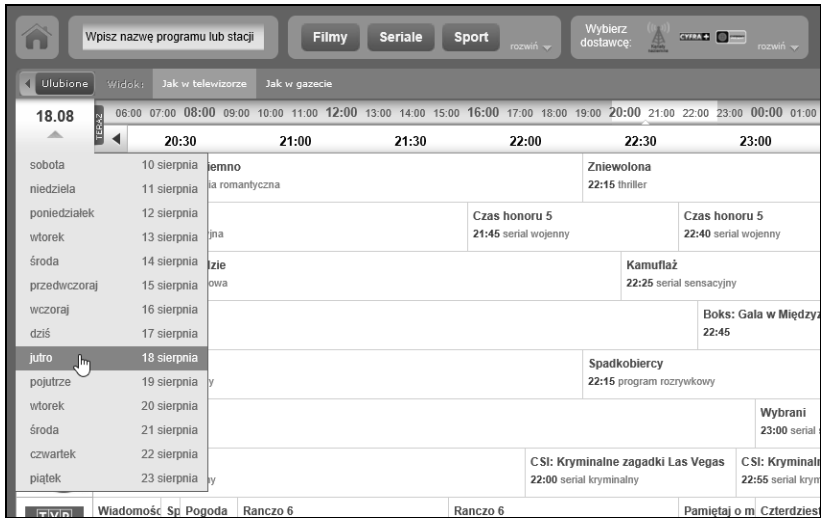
Wpisz nazwę programu lub stacji

Filmy Seriale Sport rozwiń

Wybierz dostawcę: rozwiń

Ulubione Widok: Jak w telewizorze Jak w gazecie

18.08

06:00 07:00 08:00 09:00 10:00 11:00 12:00 13:00 14:00 15:00 16:00 17:00 18:00 19:00 20:00 21:00 22:00 23:00 00:00 01:00

TERAZ

20:30 21:00 21:30 22:00 22:30 23:00

| | |
|---|---|
| sobota | 10 sierpnia |
| niedziela | 11 sierpnia |
| poniedziałek | 12 sierpnia |
| wtorek | 13 sierpnia |
| środa | 14 sierpnia |
| przedwczoraj | 15 sierpnia |
| wczoraj | 16 sierpnia |
| dziś | 17 sierpnia |
| jutro | 18 sierpnia |
| pojutrze | 19 sierpnia |
| wtorek | 20 sierpnia |
| środa | 21 sierpnia |
| czwartek | 22 sierpnia |
| piątek | 23 sierpnia |

iemno
ia romantyczna

Zniewolona
22:15 thriller

jna

Czas honoru 5
21:45 serial wojenny

Czas honoru 5
22:40 serial wojenny

dzie
owa

Kamuflaż
22:25 serial sensacyjny

Boks: Gala w Międzyz
22:45

y

Spadkobiercy
22:15 program rozrywkowy

Wybrani
23:00 serial

y

CSI: Kryminalne zagadki Las Vegas
22:00 serial kryminalny

CSI: Kryminaln
22:55 serial krym

TVP

Wiadomośc Sp Pogoda Ranczo 6 Ranczo 6 Pamiętaj o m Czterdziest